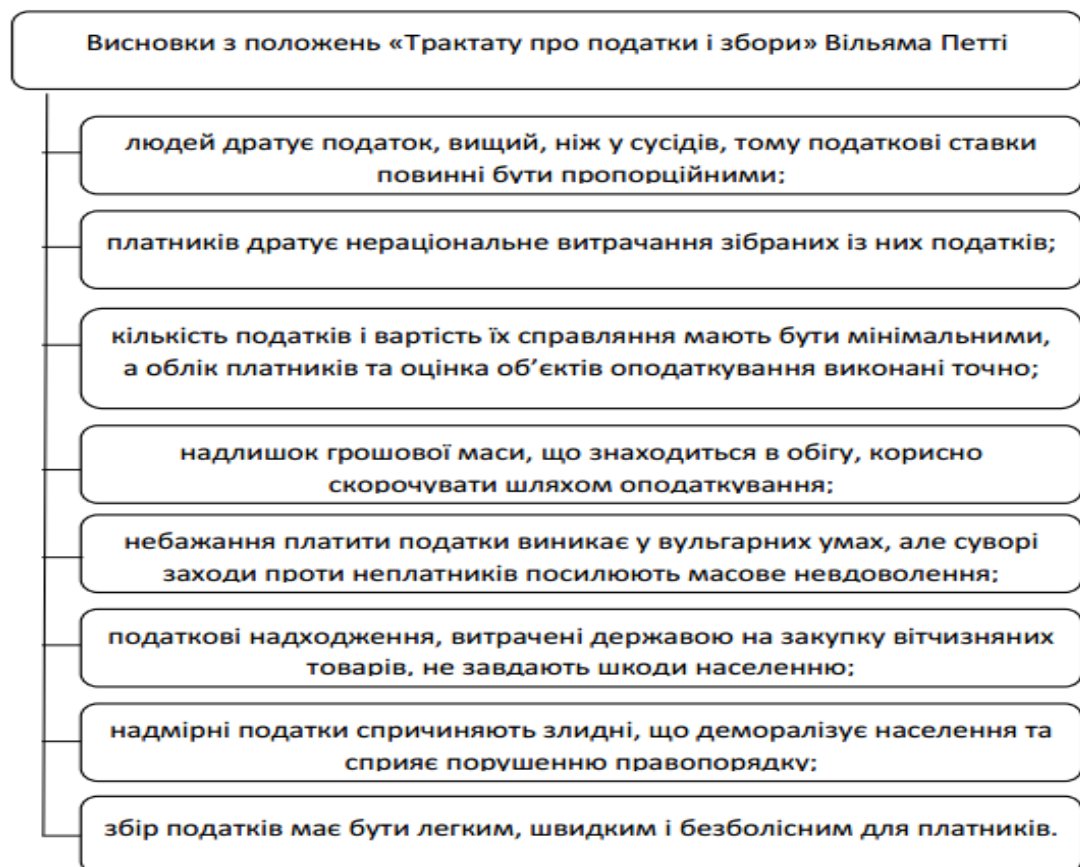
Висновки з положень «Трактату про податки і збори» Вільяма Петті

людей дратує податок, вищий, ніж у сусідів, тому податкові ставки повинні бути пропорційними;

платників дратує нераціональне витрачання зібраних із них податків;

кількість податків і вартість їх справляння мають бути мінімальними, а облік платників та оцінка об'єктів оподаткування виконані точно;

надлишок грошової маси, що знаходиться в обігу, корисно скорочувати шляхом оподаткування;

небажання платити податки виникає у вульгарних умах, але суворі заходи проти неплатників посилюють масове невдоволення;

податкові надходження, витрачені державою на закупку вітчизняних товарів, не завдають шкоди населенню;

надмірні податки спричиняють злидні, що деморалізує населення та сприяє порушенню правопорядку;

збір податків має бути легким, швидким і безболісним для платників.